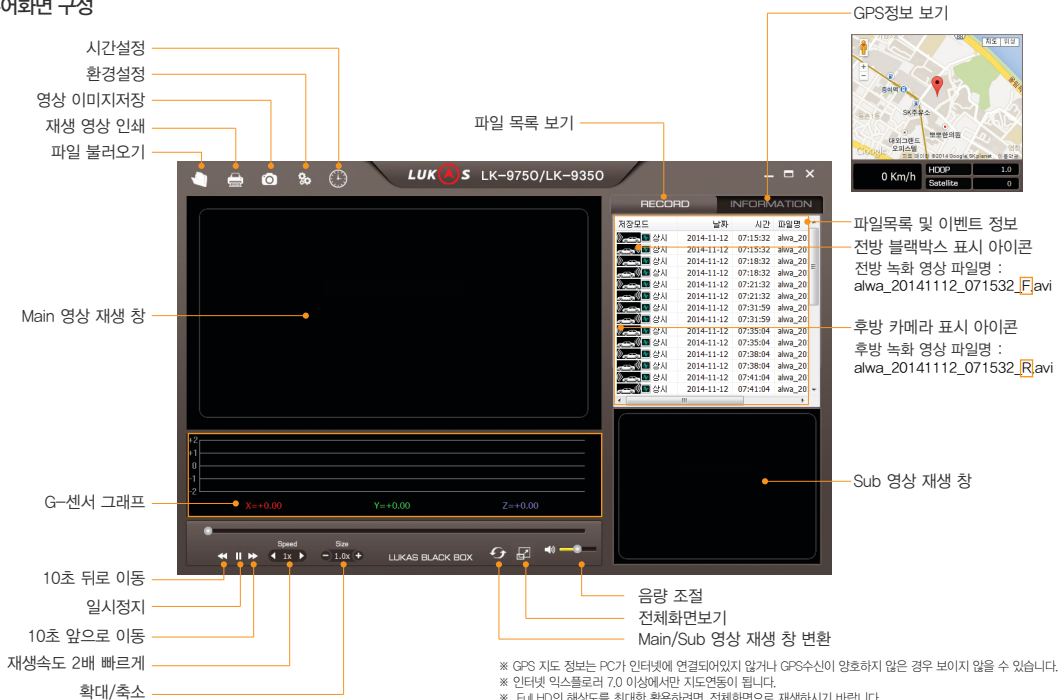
어화면 구성

시간설정
환경설정
영상 이미지저장
재생 영상 인쇄
파일 불러오기

LUKAS LK-9750/LK-9350

파일 목록 보기

GPS정보 보기

지도 위성
SK주유소
0 Km/h
HDOP 1.0
Satellite 0

RECORD INFORMATION

| 저장모드 | 날짜 | 시간 | 파일명 |
|---|---|---|---|
| 상시 | 2014-11-12 | 07:15:32 | alwa_20 |
| 상시 | 2014-11-12 | 07:15:32 | alwa_20 |
| 상시 | 2014-11-12 | 07:18:32 | alwa_20 |
| 상시 | 2014-11-12 | 07:18:32 | alwa_20 |
| 상시 | 2014-11-12 | 07:21:32 | alwa_20 |
| 상시 | 2014-11-12 | 07:21:32 | alwa_20 |
| 상시 | 2014-11-12 | 07:31:59 | alwa_20 |
| 상시 | 2014-11-12 | 07:31:59 | alwa_20 |
| 상시 | 2014-11-12 | 07:35:04 | alwa_20 |
| 상시 | 2014-11-12 | 07:35:04 | alwa_20 |
| 상시 | 2014-11-12 | 07:38:04 | alwa_20 |
| 상시 | 2014-11-12 | 07:38:04 | alwa_20 |
| 상시 | 2014-11-12 | 07:41:04 | alwa_20 |
| 상시 | 2014-11-12 | 07:41:04 | alwa_20 |

파일목록 및 이벤트 정보
전방 블랙박스 표시 아이콘
전방 녹화 영상 파일명 :
alwa_20141112_071532_F.avi
후방 카메라 표시 아이콘
후방 녹화 영상 파일명 :
alwa_20141112_071532_R.avi

Main 영상 재생 창

Sub 영상 재생 창

+2
+1
0
-1
-2
X=+0.00 Y=+0.00 Z=+0.00

G-센서 그래프

Speed 1x Size 1.0x LUKAS BLACK BOX

10초 뒤로 이동
일시정지
10초 앞으로 이동
재생속도 2배 빠르게
확대/축소

음량 조절
전체화면보기
Main/Sub 영상 재생 창 변환

※ GPS 지도 정보는 PC가 인터넷에 연결되어있지 않거나 GPS수신이 양호하지 않은 경우 보이지 않을 수 있습니다.
※ 인터넷 익스플로러 7.0 이상에서만 지도연동이 됩니다.
※ Full HD의 해상도를 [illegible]